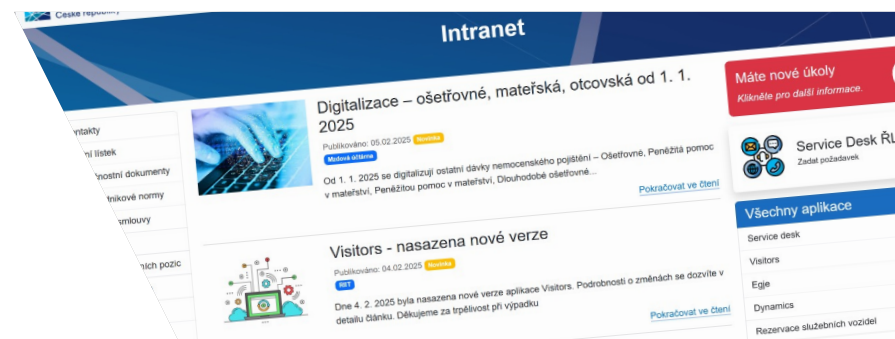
České republiky

Intranet

ntakty
ní lístek
nostní dokumenty
dnikové normy
mlouvy
ních pozic

Digitalizace – ošetřovné, mateřská, otcovská od 1. 1. 2025

Publikováno: 05.02.2025 Novinka
Mzdová účtárna

Od 1. 1. 2025 se digitalizují ostatní dávky nemocenského pojištění – Ošetřovné, Peněžitá pomoc v mateřství, Peněžitou pomoc v mateřství, Dlouhodobé ošetřovné...

Pokračovat ve čtení

Visitors - nasazena nové verze

Publikováno: 04.02.2025 Novinka
RET

Dne 4. 2. 2025 byla nasazena nové verze aplikace Visitors. Podrobnosti o změnách se dozvíte v detailu článku. Děkujeme za trpělivost při výpadku

Pokračovat ve čtení

Máte nové úkoly
Klikněte pro další informace.

Service Desk ŘL
Zadat požadavek

Všechny aplikace
Service desk
Visitors
Egje
Dynamics
Rezervace služebních vozidel